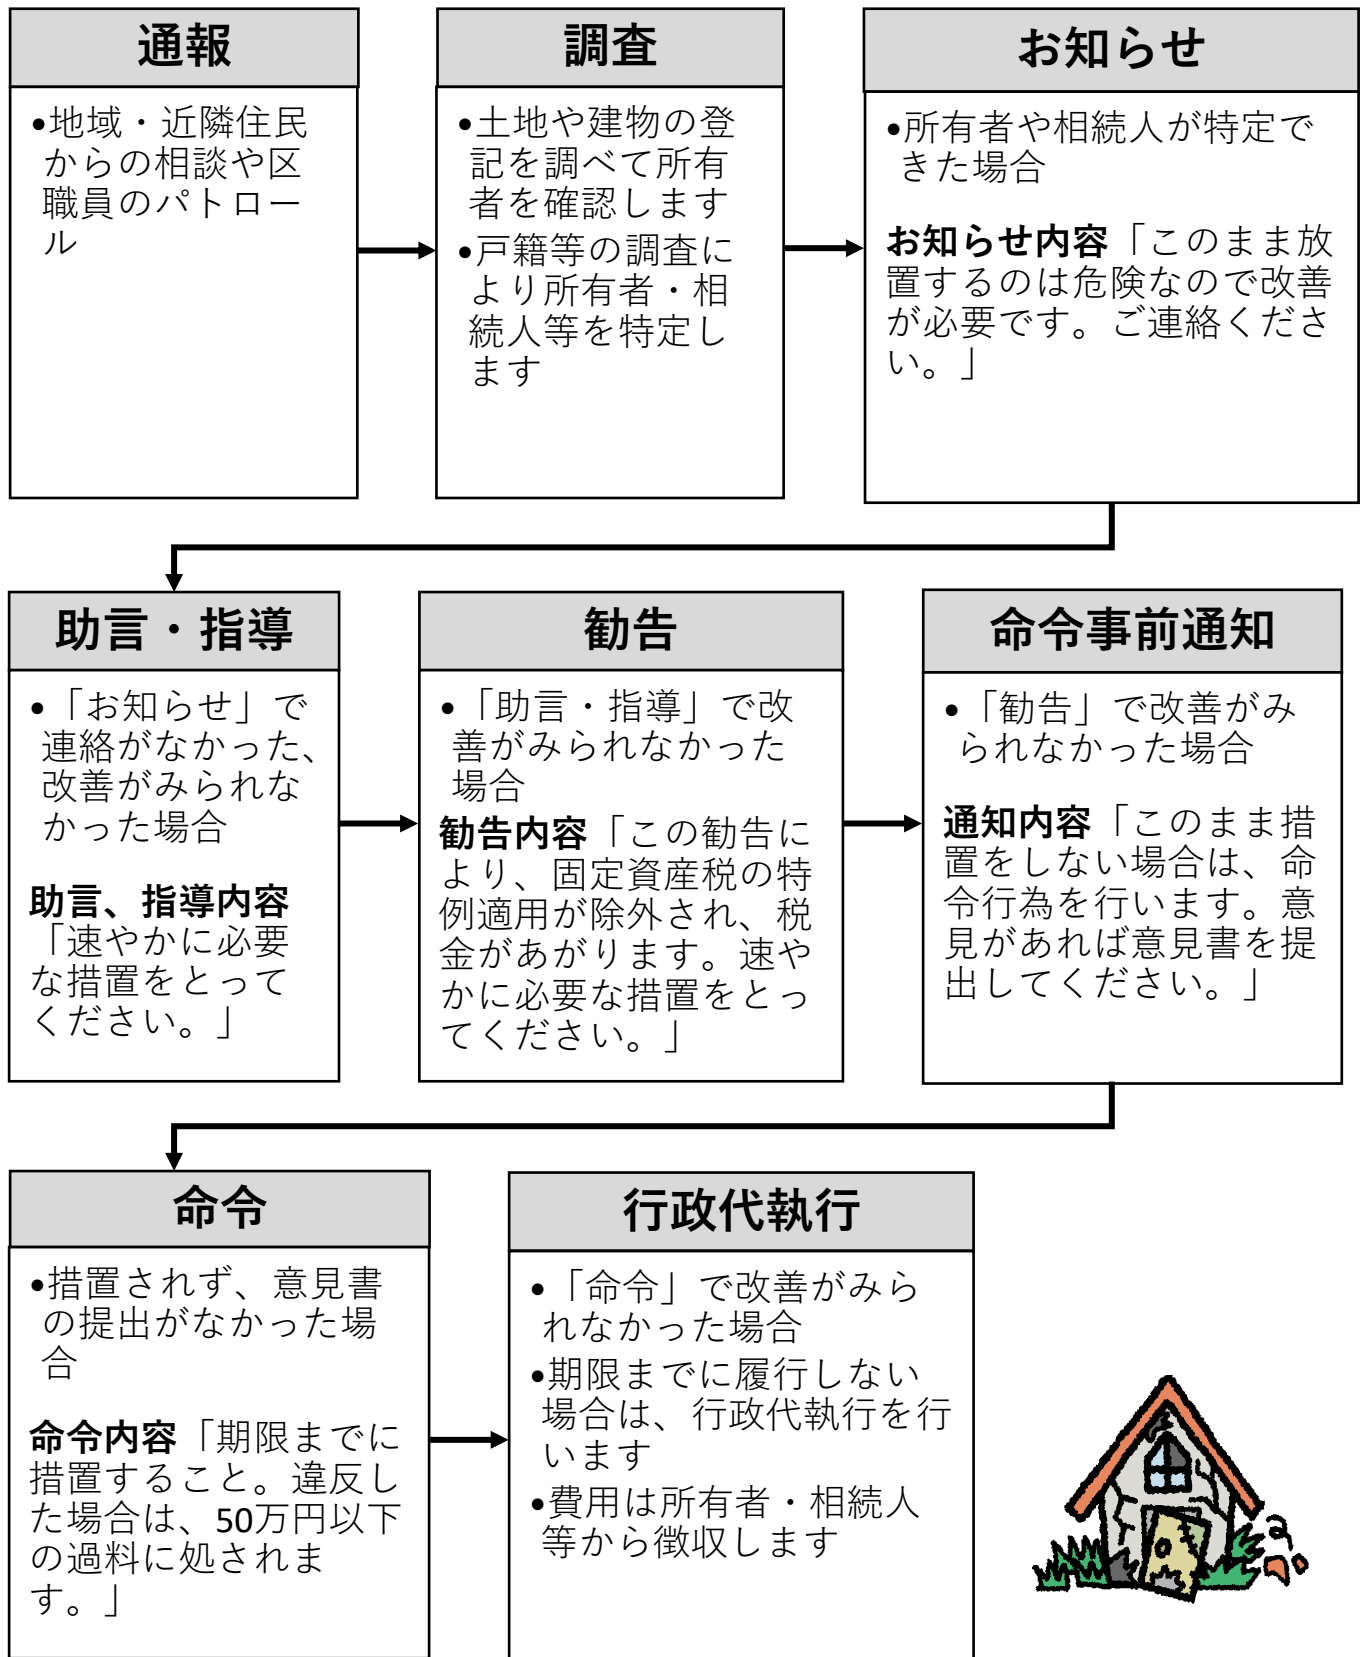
通報

•地域・近隣住民からの相談や区職員のパトロール

調査

•土地や建物の登記を調べて所有者を確認します

•戸籍等の調査により所有者・相続人等を特定します

お知らせ

•所有者や相続人が特定できた場合

お知らせ内容「このまま放置するのは危険なので改善が必要です。ご連絡ください。」

助言・指導

•「お知らせ」で連絡がなかった、改善がみられなかった場合

助言、指導内容「速やかに必要な措置をとってください。」

勧告

•「助言・指導」で改善がみられなかった場合

勧告内容「この勧告により、固定資産税の特例適用が除外され、税金があがります。速やかに必要な措置をとってください。」

命令事前通知

•「勧告」で改善がみられなかった場合

通知内容「このまま措置をしない場合は、命令行為を行います。意見があれば意見書を提出してください。」

命令

•措置されず、意見書の提出がなかった場合

命令内容「期限までに措置すること。違反した場合は、50万円以下の過料に処されます。」

行政代執行

•「命令」で改善がみられなかった場合

•期限までに履行しない場合は、行政代執行を行います

•費用は所有者・相続人等から徴収します